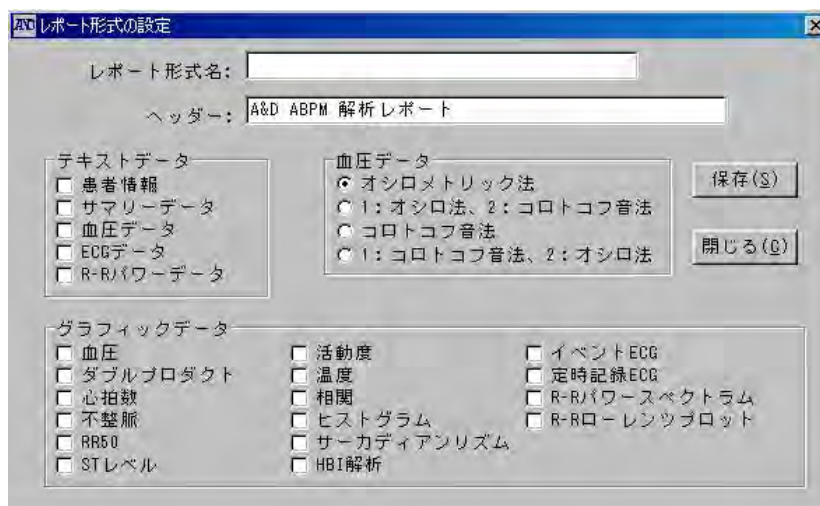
A&D レポート形式の設定

レポート形式名:

ヘッダー: A&D ABPM 解析レポート

テキストデータ
患者情報
サマリーデータ
血圧データ
ECGデータ
R-Rパワーデータ

血圧データ
オシロメトリック法
1:オシロ法、2:コロトコフ音法
コロトコフ音法
1:コロトコフ音法、2:オシロ法

保存(S)
閉じる(C)

グラフィックデータ
血圧
ダブルプロダクト
心拍数
不整脈
RR50
STレベル

活動度
温度
相関
ヒストグラム
サーカディアンリズム
HBI解析

イベントECG
定時記録ECG
R-Rパワースペクトラム
R-Rローレンツプロット